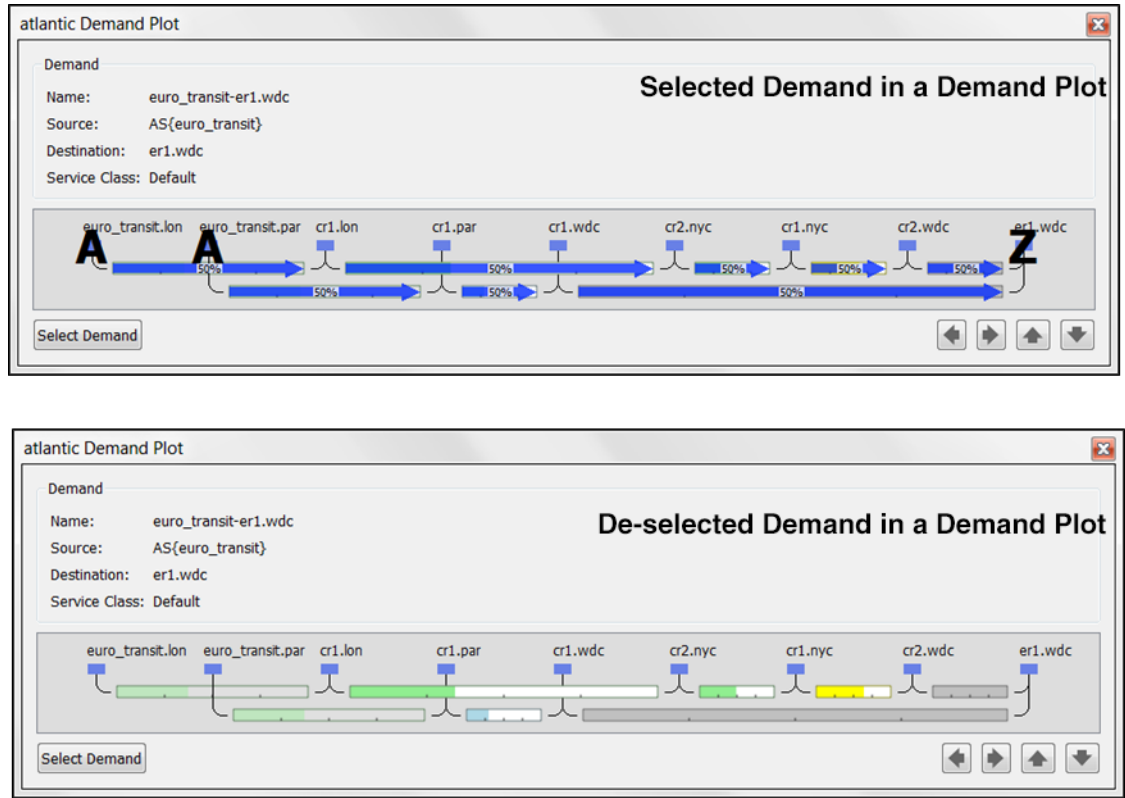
atlantic Demand Plot

Demand

Name: euro_transit-er1.wdc

Source: AS{euro_transit}

Destination: er1.wdc

Service Class: Default

Selected Demand in a Demand Plot

euro_transit.lon euro_transit.par cr1.lon cr1.par cr1.wdc cr2.nyc cr1.nyc cr2.wdc er1.wdc

A A Z

50% 50% 50% 50% 50% 50% 50% 50%

Select Demand

atlantic Demand Plot

Demand

Name: euro_transit-er1.wdc

Source: AS{euro_transit}

Destination: er1.wdc

Service Class: Default

De-selected Demand in a Demand Plot

euro_transit.lon euro_transit.par cr1.lon cr1.par cr1.wdc cr2.nyc cr1.nyc cr2.wdc er1.wdc

Select Demand